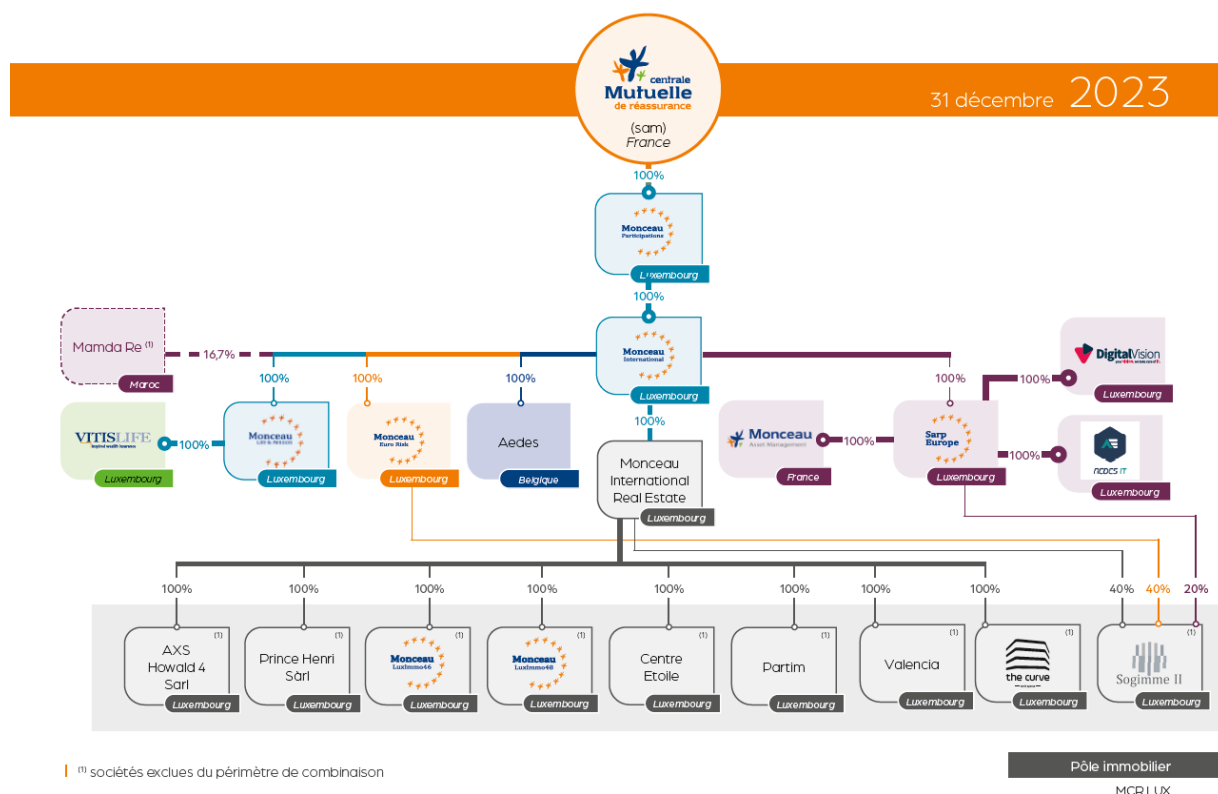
centrale Mutuelle de réassurance
(sam)
France

31 décembre 2023

100%

Monceau Participations
Luxembourg

100%

Monceau International
Luxembourg

Mamda Re $^{(1)}$
Maroc

16,7%

100%
100%
100%
100%

VITISLIFE
Luxembourg

100%

Monceau Life & Pensions
Luxembourg

Monceau Euro Risk
Luxembourg

Aedes
Belgique

100%

Monceau International Real Estate
Luxembourg

Monceau Asset Management
France

100%

Sarp Europe
Luxembourg

100%
DigitalVision
Luxembourg

100%
AEDES IT
Luxembourg

100%
100%
100%
100%
100%
100%
100%
100%
40%
40%
20%

AXS Howald 4 Sarl $^{(1)}$
Luxembourg

Prince Henri Sàrl $^{(1)}$
Luxembourg

Monceau Luximmo46 $^{(1)}$
Luxembourg

Monceau Luximmo48 $^{(1)}$
Luxembourg

Centre Etoile $^{(1)}$
Luxembourg

Partim $^{(1)}$
Luxembourg

Valencia $^{(1)}$
Luxembourg

the curve $^{(1)}$
Luxembourg

Sogimme II $^{(1)}$
Luxembourg

$^{(1)}$ sociétés exclues du périmètre de combinaison

Pôle immobilier
MCR LUX